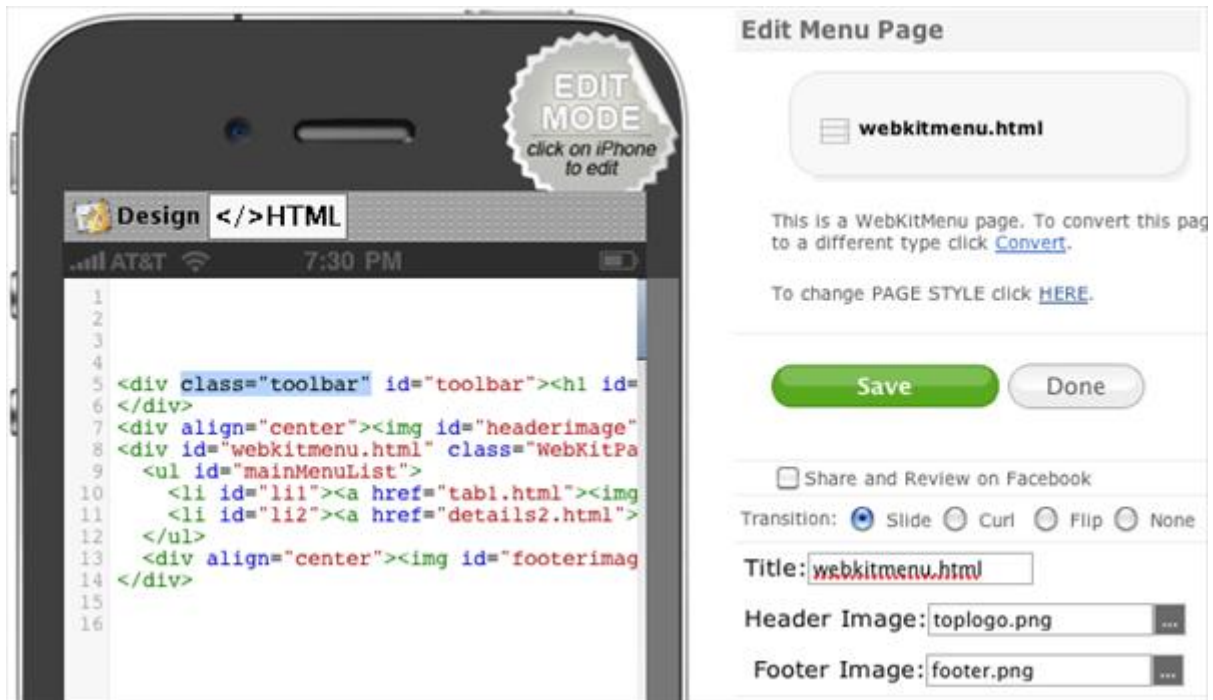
EDIT MODE
click on iPhone to edit

Design </>HTML

AT&T 7:30 PM

1
2
3
4
5 <div class="toolbar" id="toolbar"><h1 id=
6 </div>
7 <div align="center"><img id="headerimage"
8 <div id="webkitmenu.html" class="WebKitPa
9 <ul id="mainMenuList">
10 <li id="li1"><a href="tab1.html"><img
11 <li id="li2"><a href="details2.html">
12 </ul>
13 <div align="center"><img id="footerimag
14 </div>
15
16

Edit Menu Page

webkitmenu.html

This is a WebKitMenu page. To convert this pag to a different type click Convert.

To change PAGE STYLE click HERE.

Save Done

Share and Review on Facebook

Transition: Slide Curl Flip None

Title: webkitmenu.html

Header Image: toplogo.png ...

Footer Image: footer.png ...